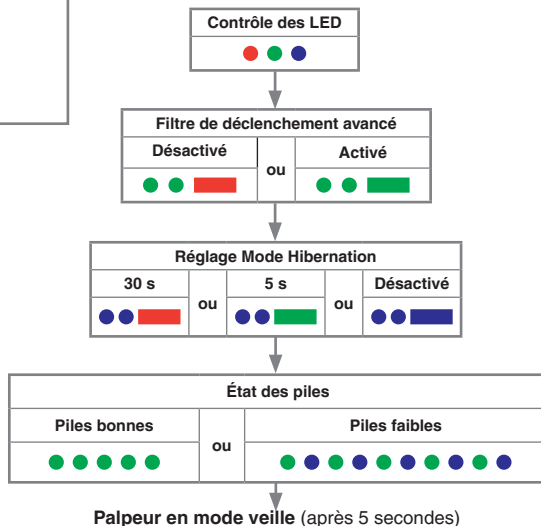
Contrôle des LED

Filtre de déclenchement avancé

Désactivé

ou

Activé

Réglage Mode Hibernation

30 s

ou

5 s

ou

Désactivé

État des piles

Piles bonnes

ou

Piles faibles

**Palpeur en mode veille** (après 5 secondes)